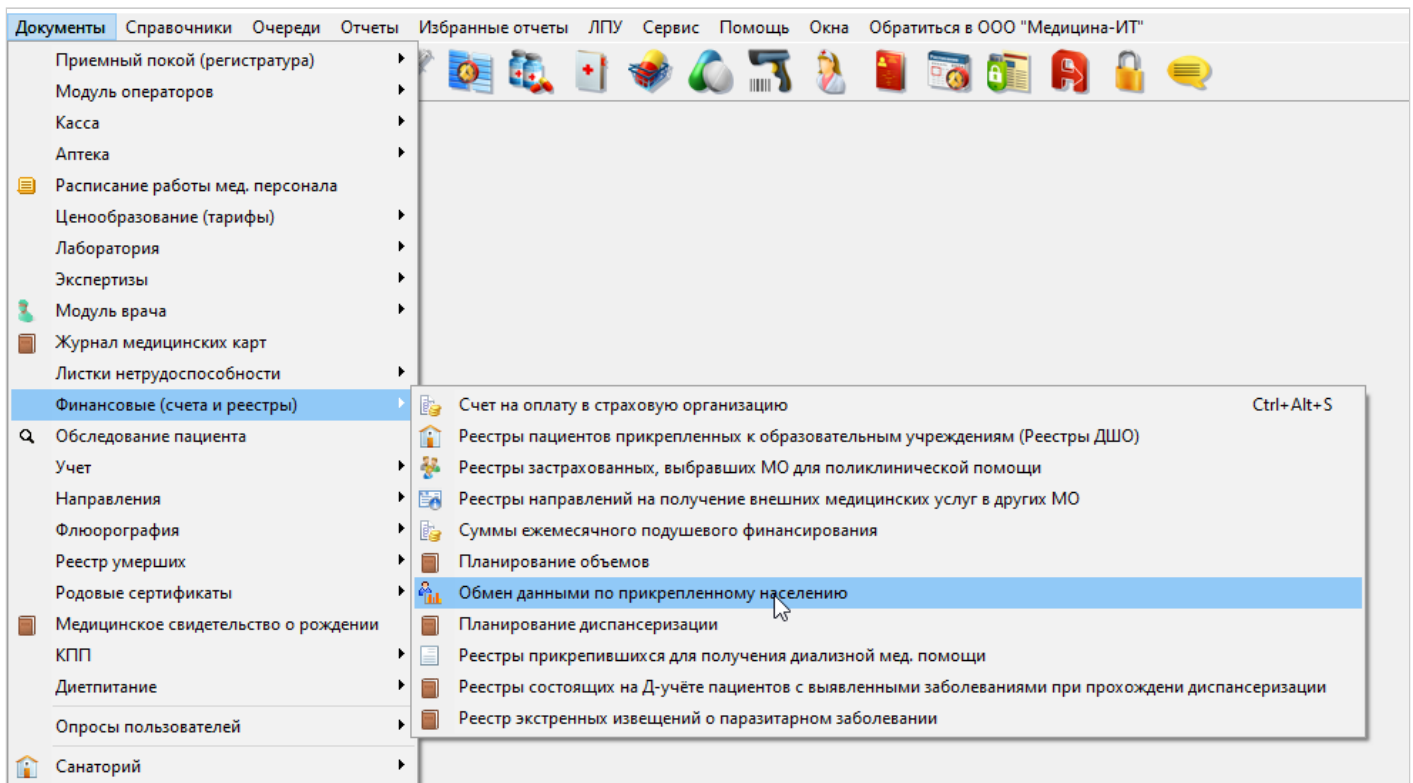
Документы Справочники Очереди Отчеты Избранные отчеты ЛПУ Сервис Помощь Окна Обратиться в ООО "Медицина-ИТ"

Приемный покой (регистратура)
Модуль операторов
Касса
Аптека
Расписание работы мед. персонала
Ценообразование (тарифы)
Лаборатория
Экспертизы
Модуль врача
Журнал медицинских карт
Листки нетрудоспособности
Финансовые (счета и реестры)
Обследование пациента
Учет
Направления
Флюорография
Реестр умерших
Родовые сертификаты
Медицинское свидетельство о рождении
КПП
Диетпитание
Опросы пользователей
Санаторий

Счет на оплату в страховую организацию Ctrl+Alt+S
Реестры пациентов прикрепленных к образовательным учреждениям (Реестры ДШО)
Реестры застрахованных, выбравших МО для поликлинической помощи
Реестры направлений на получение внешних медицинских услуг в других МО
Суммы ежемесячного подушевого финансирования
Планирование объемов
Обмен данными по прикрепленному населению
Планирование диспансеризации
Реестры прикрепившихся для получения диализной мед. помощи
Реестры состоящих на Д-учёте пациентов с выявленными заболеваниями при прохождени диспансеризации
Реестр экстренных извещений о паразитарном заболевании